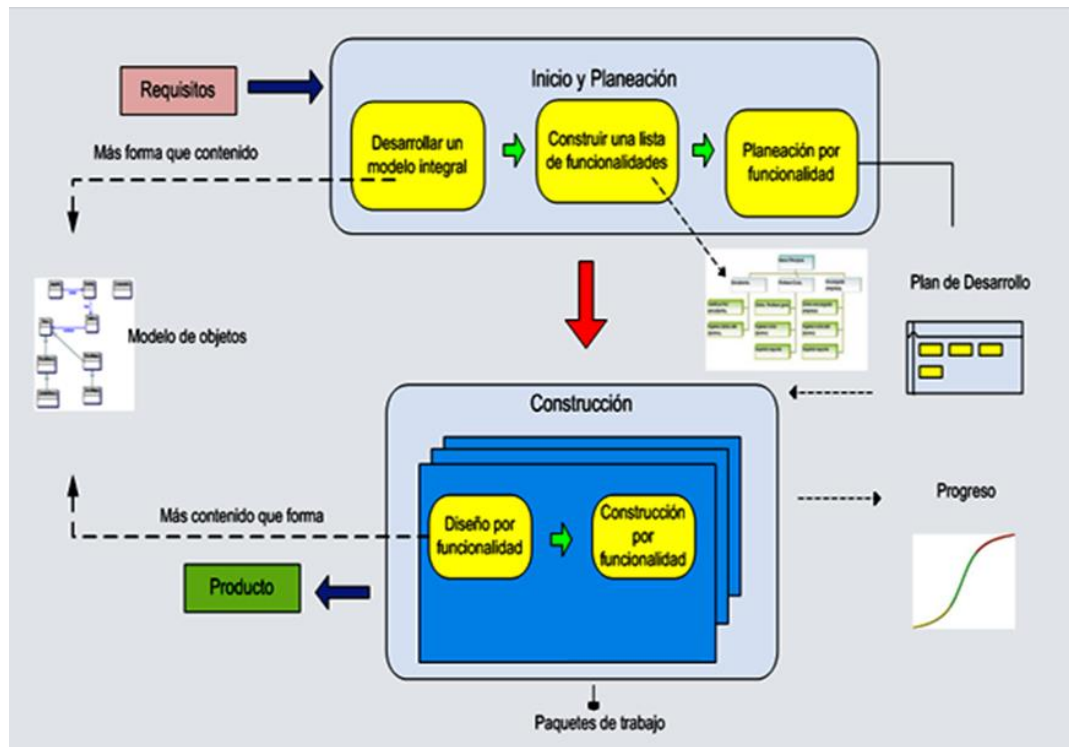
Requisitos

Inicio y Planeación

Desarrollar un modelo integral

Construir una lista de funcionalidades

Planeación por funcionalidad

Más forma que contenido

Modelo de objetos

Plan de Desarrollo

Construcción

Diseño por funcionalidad

Construcción por funcionalidad

Más contenido que forma

Progreso

Producto

Paquetes de trabajo